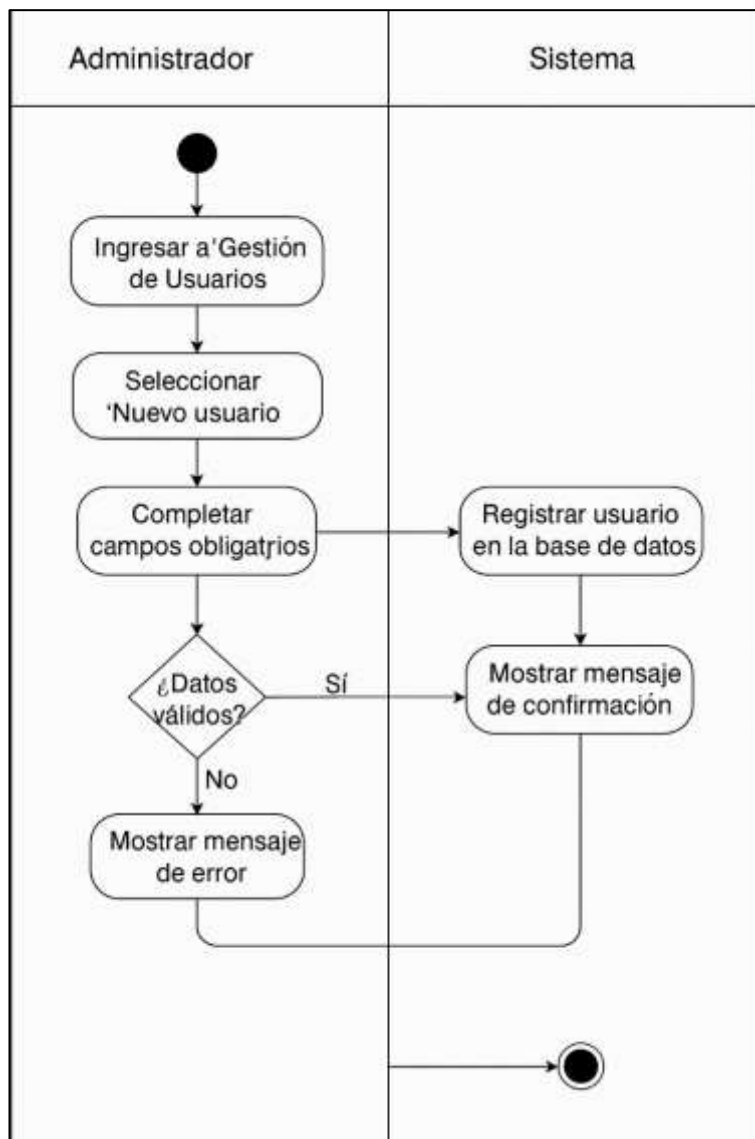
Administrador

Sistema

Ingresar a'Gestión de Usuarios

Seleccionar 'Nuevo usuario

Completar campos obligatrios

Registrar usuario en la base de datos

¿Datos válidos?

Sí

Mostrar mensaje de confirmación

No

Mostrar mensaje de error